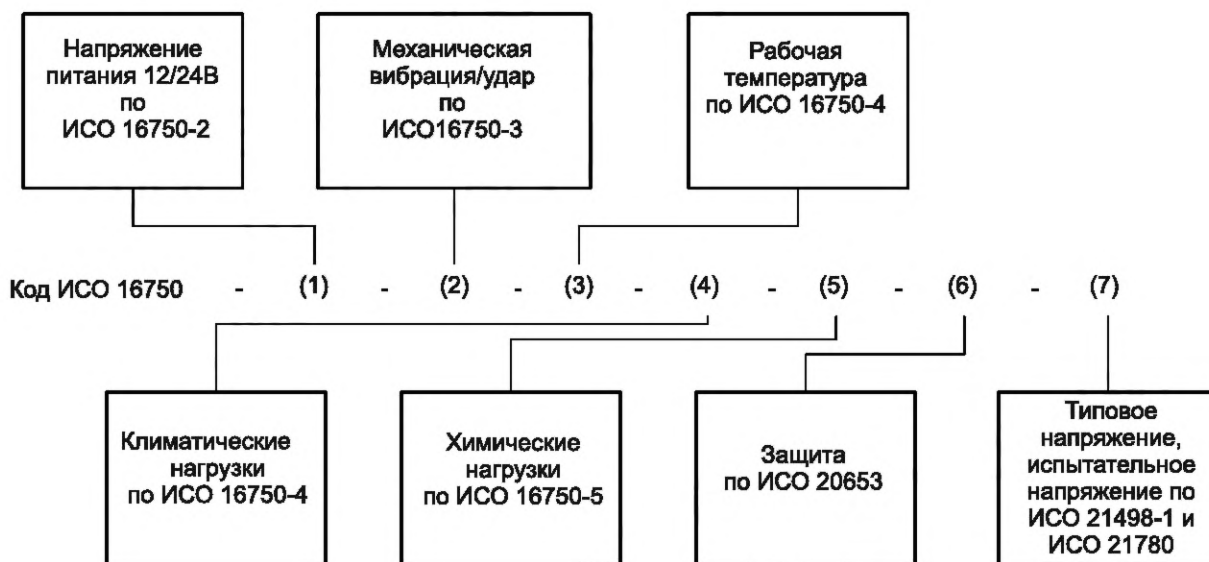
Напряжение питания 12/24В по ИСО 16750-2

Механическая вибрация/удар по ИСО16750-3

Рабочая температура по ИСО 16750-4

Код ИСО 16750 - (1) - (2) - (3) - (4) - (5) - (6) - (7)

Климатические нагрузки по ИСО 16750-4

Химические нагрузки по ИСО 16750-5

Защита по ИСО 20653

Типовое напряжение, испытательное напряжение по ИСО 21498-1 и ИСО 21780